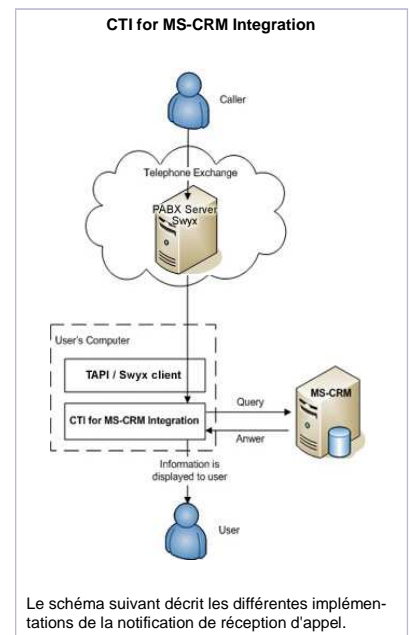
CTI for MS-CRM Integration

Caller

Telephone Exchange

PABX Server Swyx

User's Computer

TAPI / Swyx client

CTI for MS-CRM Integration

Query

Anwer

MS-CRM

Information is displayed to user

User

Le schéma suivant décrit les différentes implémentations de la notification de réception d'appel.